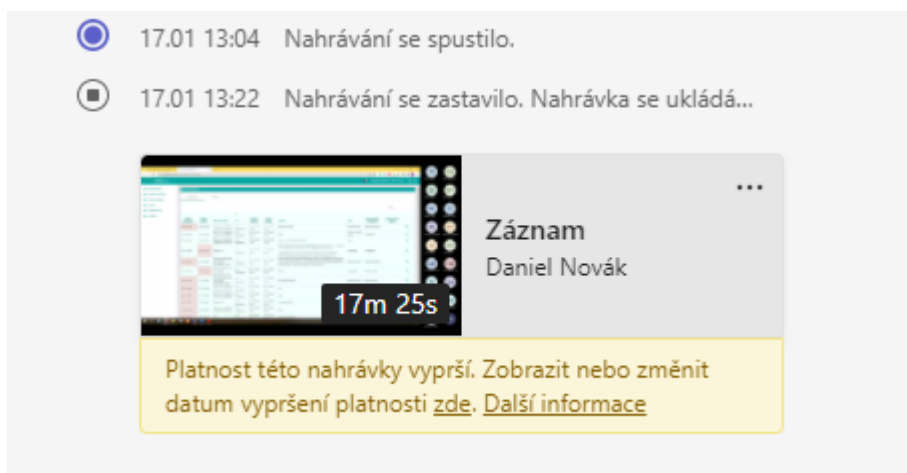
17.01 13:04 Nahrávání se spustilo.

17.01 13:22 Nahrávání se zastavilo. Nahrávka se ukládá...

17m 25s

Záznam
Daniel Novák

...

Platnost této nahrávky vyprší. Zobrazit nebo změnit datum vypršení platnosti zde. Další informace